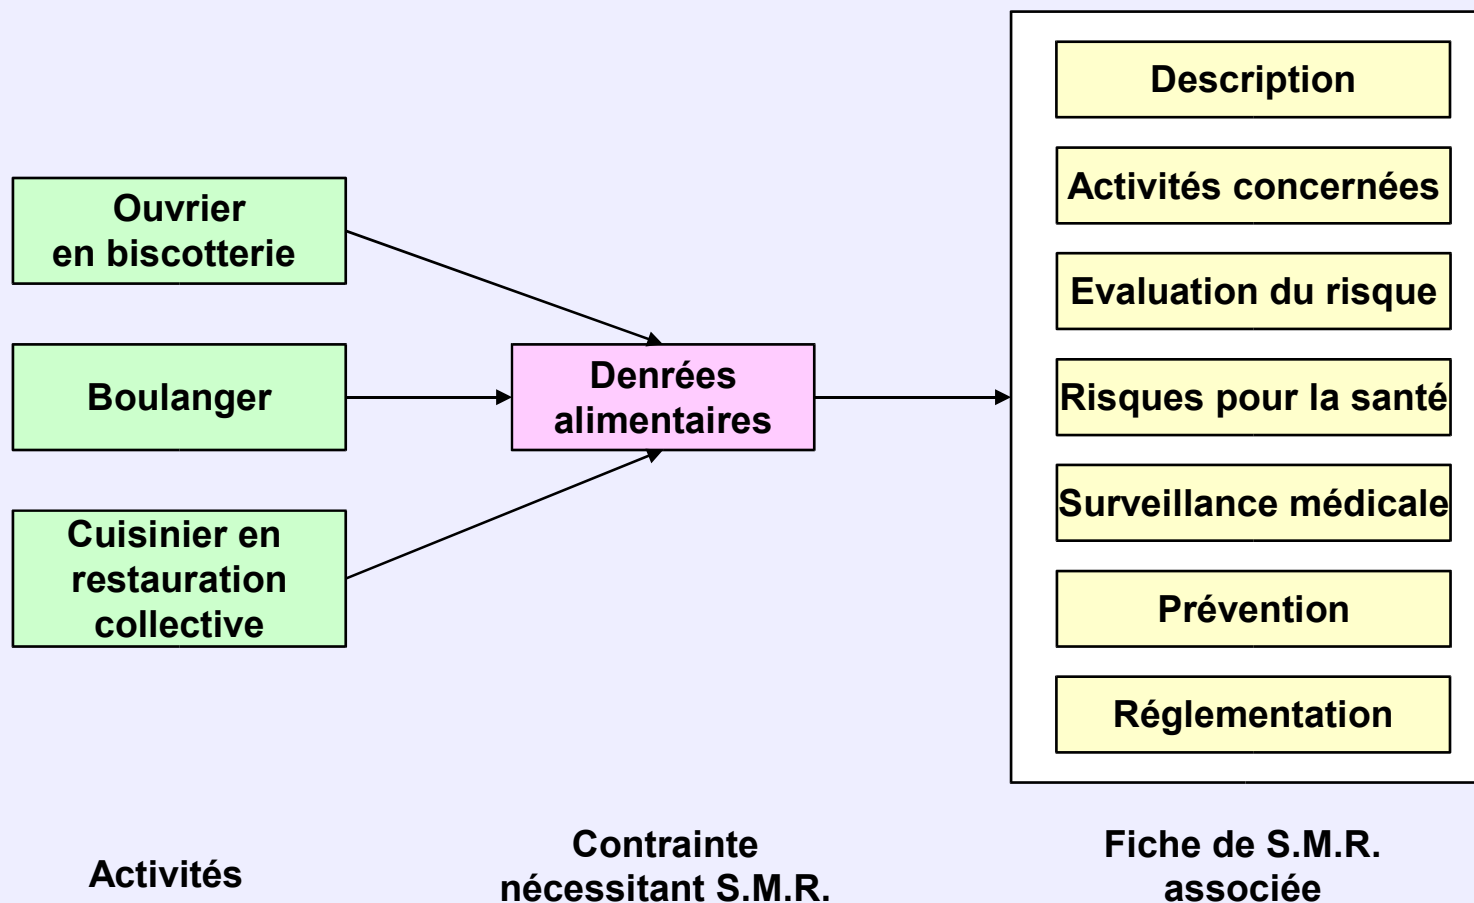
Ouvrier en biscotterie

Boulanger

Cuisinier en restauration collective

Denrées alimentaires

Description

Activités concernées

Evaluation du risque

Risques pour la santé

Surveillance médicale

Prévention

Réglementation

Activités

Contrainte nécessitant S.M.R.

Fiche de S.M.R. associée